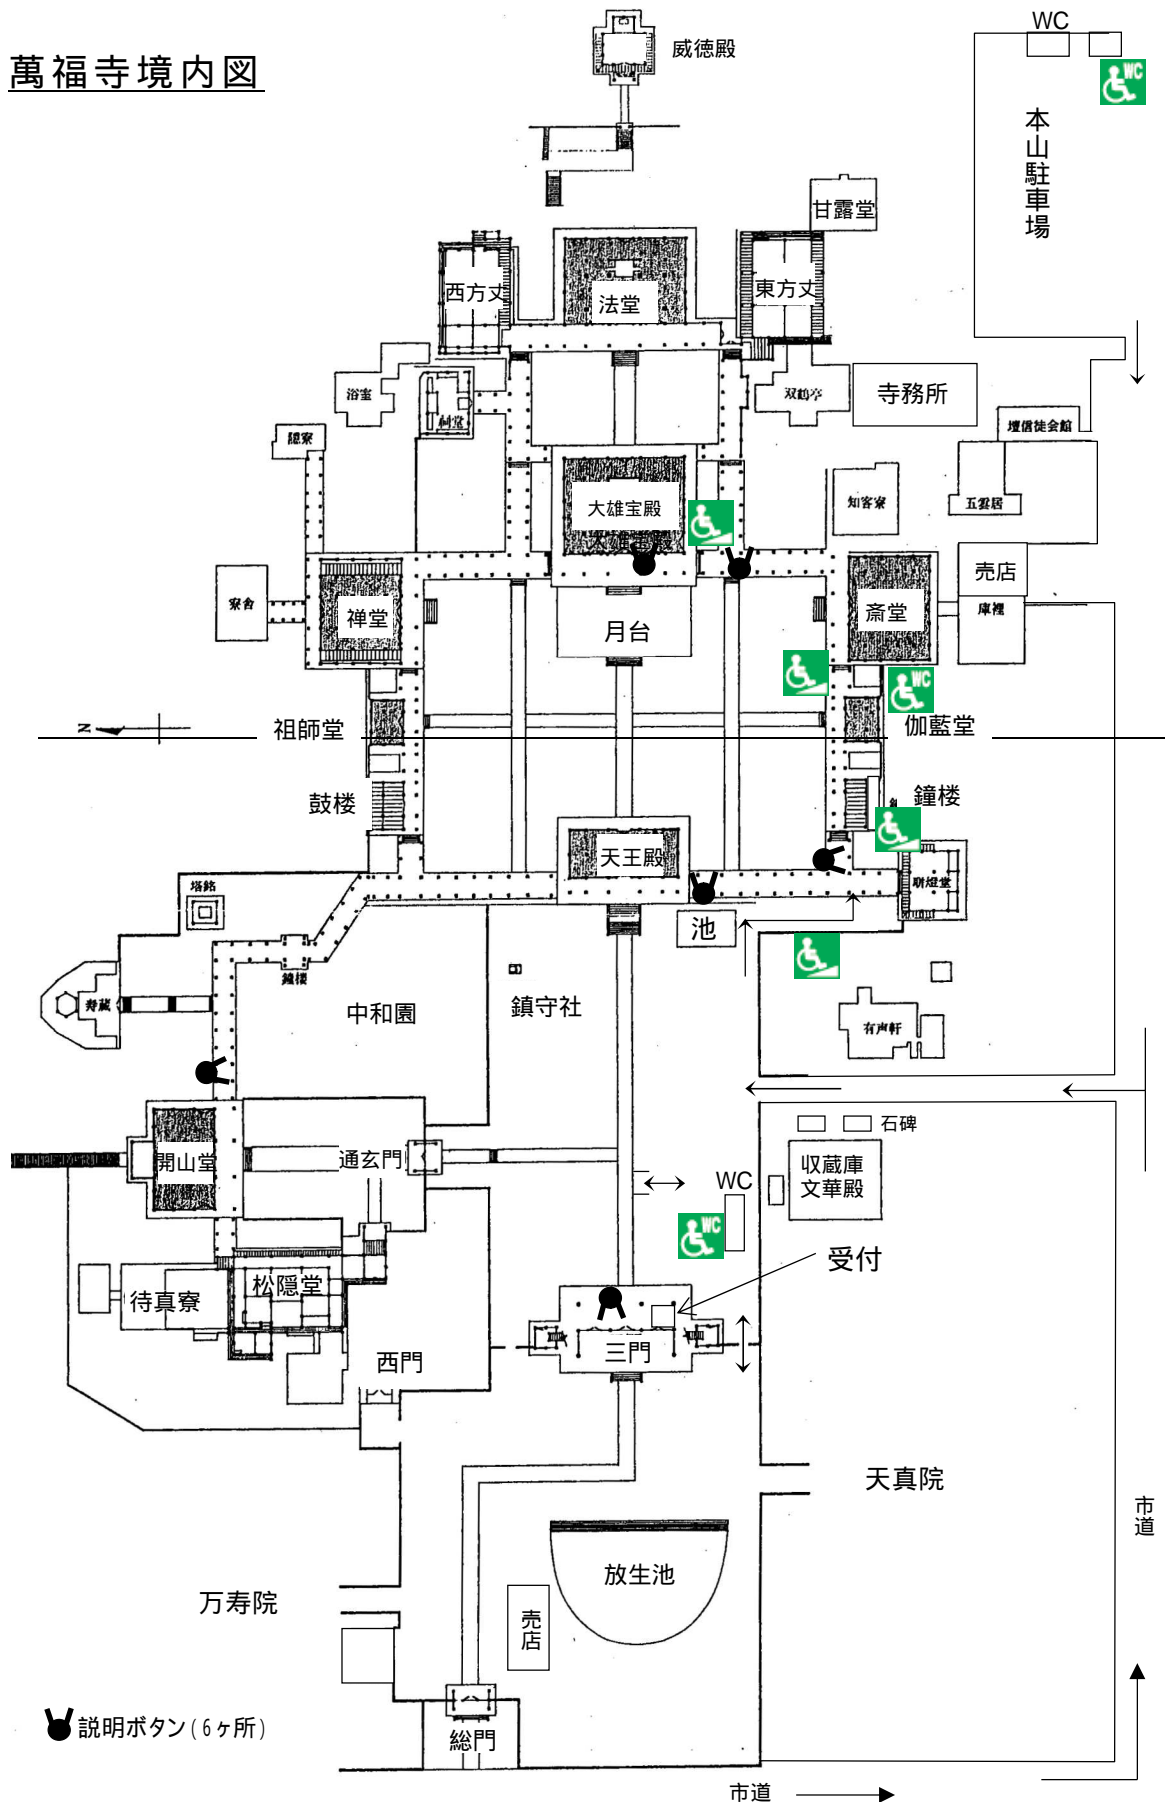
萬福寺境内図

威徳殿

WC

本山駐車場

甘露堂

西方丈

法堂

東方丈

浴室

祠堂

双鶴亭

寺務所

隠寮

壇信徒会館

五雲居

大雄宝殿

知客寮

寮舎

禅堂

月台

斎堂

売店

庫裡

祖師堂

伽藍堂

鼓楼

鐘楼

天王殿

塔銘

池

聯燈堂

寿蔵

鐘楼

中和園

鎮守社

有声軒

石碑

開山堂

通玄門

WC

収蔵庫
文華殿

受付

待真寮

松隠堂

三門

西門

天真院

放生池

市道

万寿院

売店

説明ボタン(6ヶ所)

総門

市道